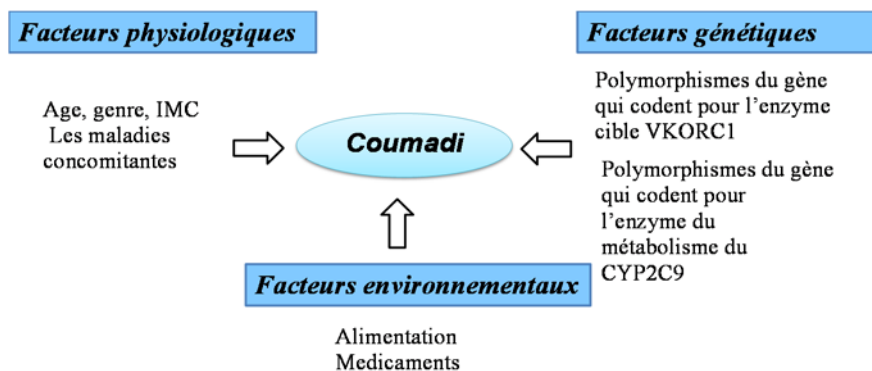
Facteurs physiologiques

Facteurs génétiques

Age, genre, IMC
Les maladies concomitantes

Coumadi

Polymorphismes du gène qui codent pour l'enzyme cible VKORC1

Polymorphismes du gène qui codent pour l'enzyme du métabolisme du CYP2C9

Facteurs environnementaux

Alimentation
Medicaments